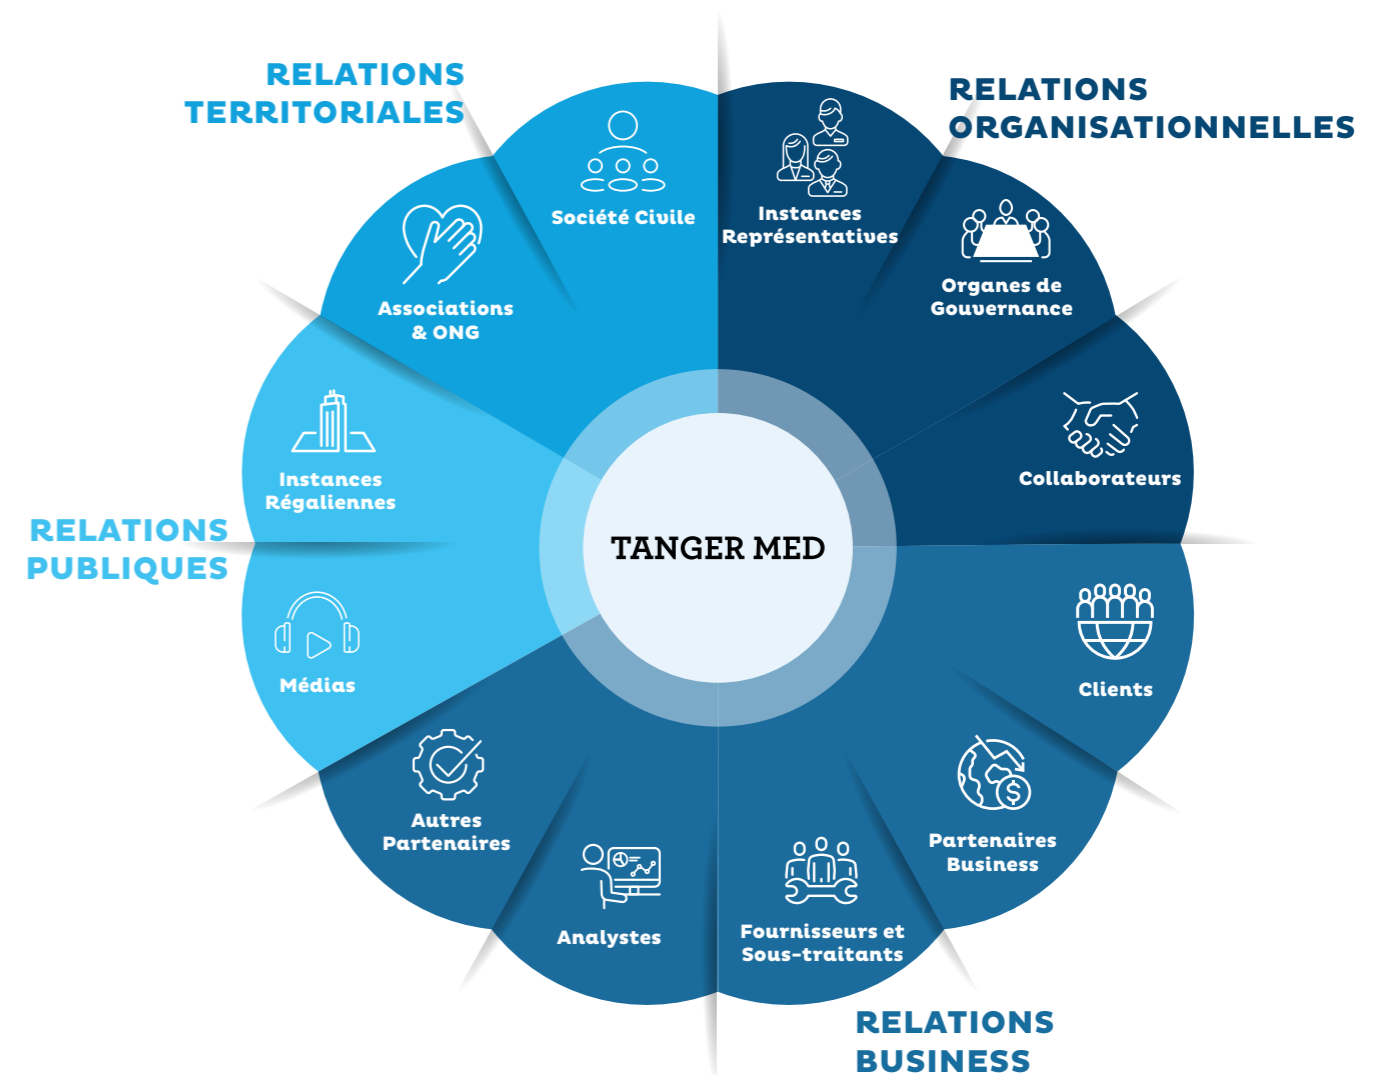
RELATIONS TERRITORIALES

Société Civile

Associations & ONG

RELATIONS ORGANISATIONNELLES

Instances Représentatives

Organes de Gouvernance

Collaborateurs

Instances Régaliennes

RELATIONS PUBLIQUES

Médias

TANGER MED

Clients

Partenaires Business

Fournisseurs et Sous-traitants

Analystes

Autres Partenaires

RELATIONS BUSINESS